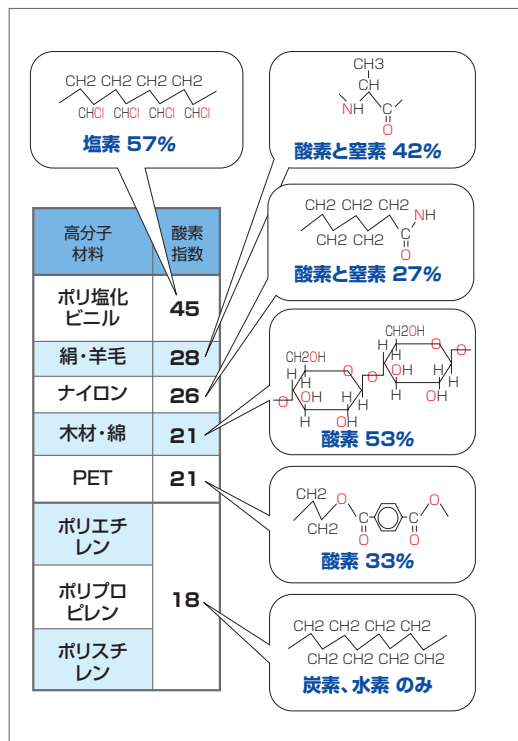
CH2 CH2 CH2 CH2

CHCl CHCl CHCl CHCl

塩素 57%

CH3

CH

N H

C

O

酸素と窒素 42%

CH2 CH2 CH2

NH

CH2 CH2

C

O

酸素と窒素 27%

CH2OH

CH2OH

H O H O O

H OH H OH

O OH H O OH H

H H

H OH H OH

酸素 53%

CH2

O

CH2

C C

O O O

酸素 33%

CH2 CH2 CH2 CH2

CH2 CH2 CH2 CH2 CH2

炭素、水素 のみ

| 高分子材料 | 酸素指数 |
|---|---|
| ポリ塩化ビニル | 45 |
| 絹・羊毛 | 28 |
| ナイロン | 26 |
| 木材・綿 | 21 |
| PET | 21 |
| ポリエチレン | 18 |
| ポリプロピレン | |
| ポリスチレン | |